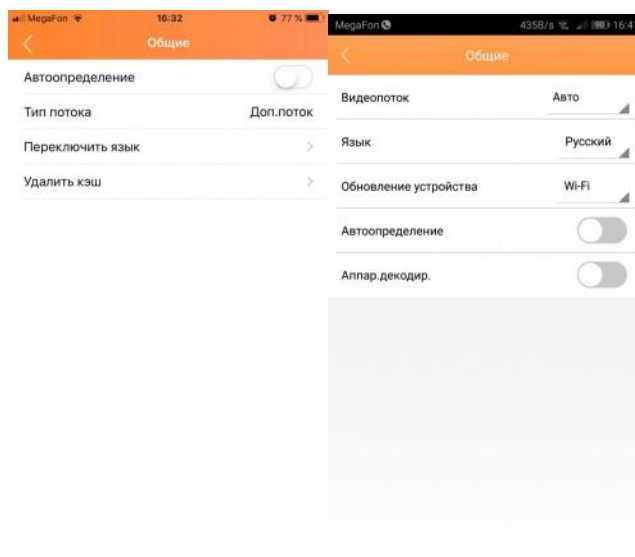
MegaFon 16:32 77 %

Общие

Автоопределение

Тип потока Доп.поток

Переключить язык

Удалить кэш

MegaFon 435B/s 16:4

Общие

Видеопоток Авто

Язык Русский

Обновление устройства Wi-Fi

Автоопределение

Аппар.декодир.